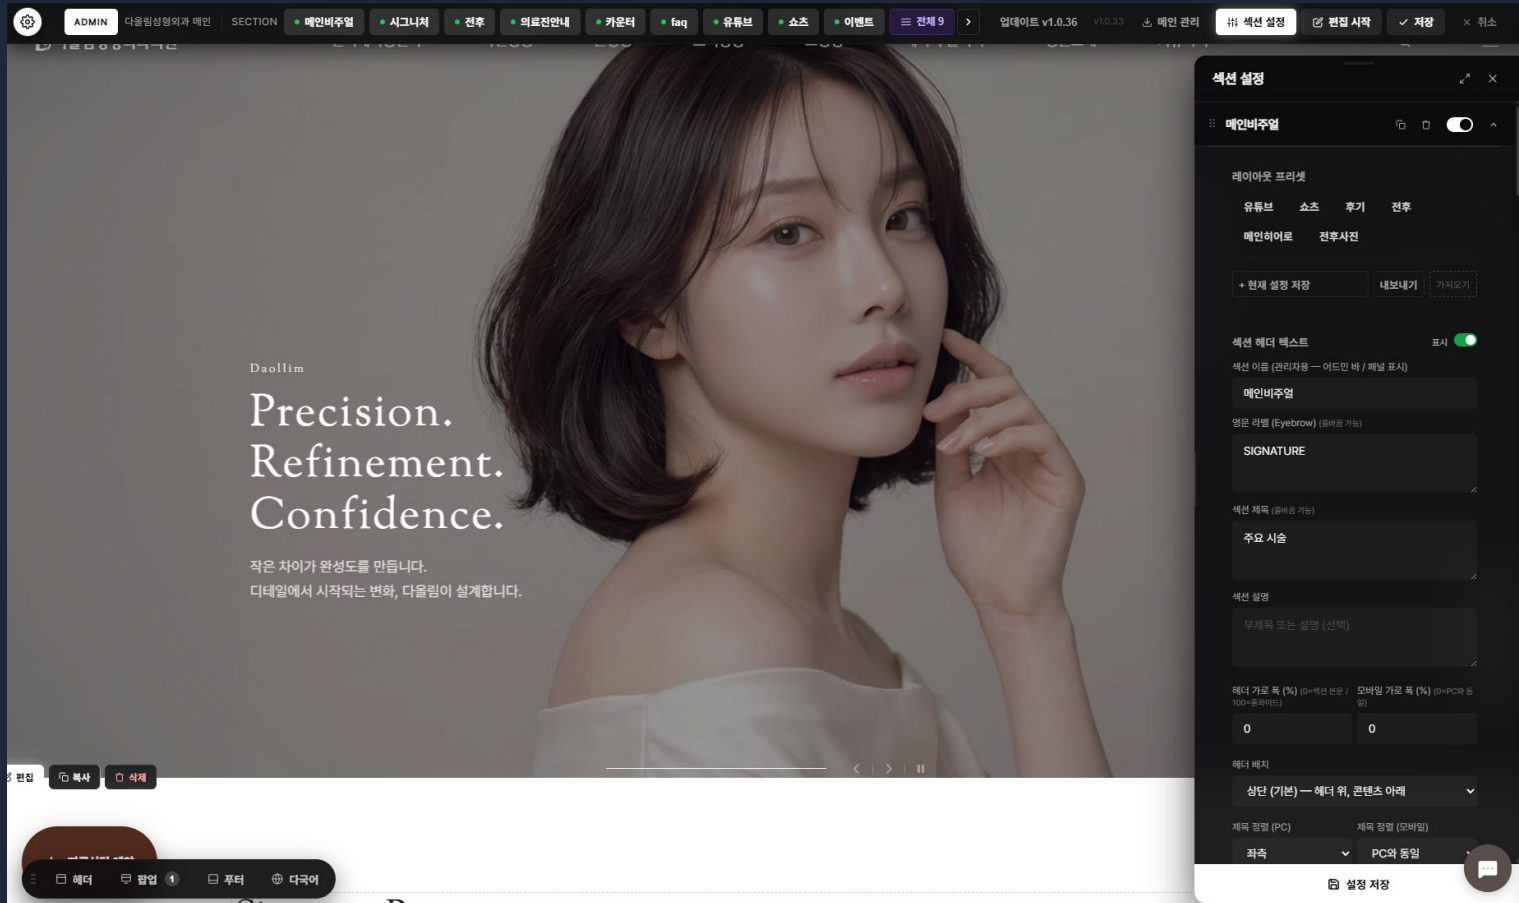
ADMIN 다올림성형외과 메인 SECTION • 메인비주얼 • 시그니처 • 전후 • 의료진안내 • 카운터 • faq • 유튜브 • 쇼츠 • 이벤트 ☰ 전체 9 › 업데이트 v1.0.36 v1.0.33 메인 관리 섹션 설정 편집 시작 ✓ 저장 × 취소

Daollim

Precision.
Refinement.
Confidence.

작은 차이가 완성도를 만듭니다.
디테일에서 시작되는 변화, 다올림이 설계합니다.

편집 복사 삭제

헤더 팝업 1 푸터 다국어

섹션 설정

메인비주얼

레이아웃 프리셋

유튜브 쇼츠 후기 전후

메인히어로 전후사진

+ 현재 설정 저장 내보내기 가져오기

섹션 헤더 텍스트 표시

섹션 이름 (관리자용 — 어드민 바 / 패널 표시)

메인비주얼

영문 라벨 (Eyebrow) (줄바꿈 가능)

SIGNATURE

섹션 제목 (줄바꿈 가능)

주요 시술

섹션 설명

부제목 또는 설명 (선택)

헤더 가로 폭 (%) (0=섹션 본문 / 100=풀와이드)

모바일 가로 폭 (%) (0=PC와 동일)

0

0

헤더 배치

상단 (기본) — 헤더 위, 콘텐츠 아래

제목 정렬 (PC)

제목 정렬 (모바일)

좌측

PC와 동일

설정 저장